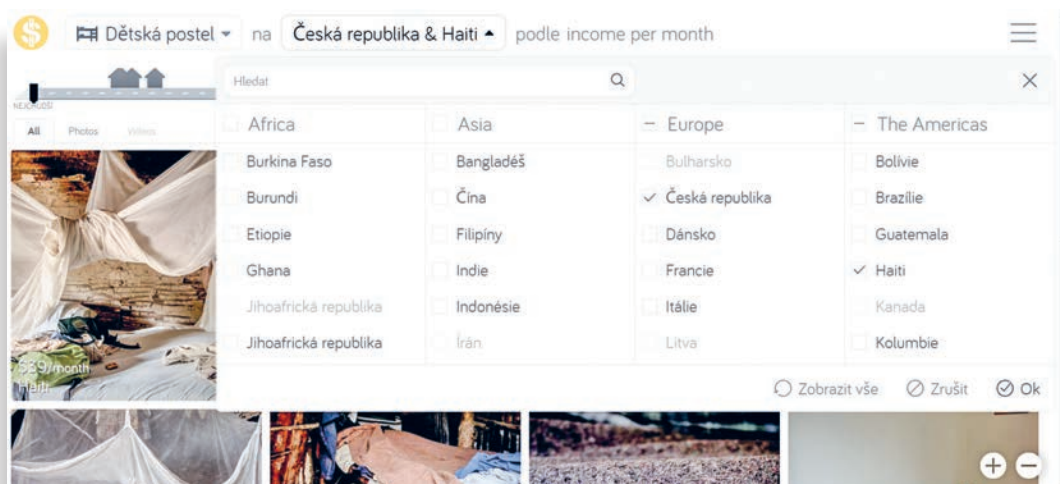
Dětská postel na Česká republika & Haiti podle income per month

NEJCHUDŠÍ

All Photos Videos

Hledat

Africa
Burkina Faso
Burundi
Etiopie
Ghana
Jihoafrická republika
Jihoafrická republika

Asia
Bangladéš
Čína
Filipíny
Indie
Indonésie
Írán

Europe
Bulharsko
✓ Česká republika
Dánsko
Francie
Itálie
Litva

The Americas
Bolívie
Brazílie
Guatemala
✓ Haiti
Kanada
Kolumbie

$39/month
Haiti

Zobrazit vše
Zrušit
Ok